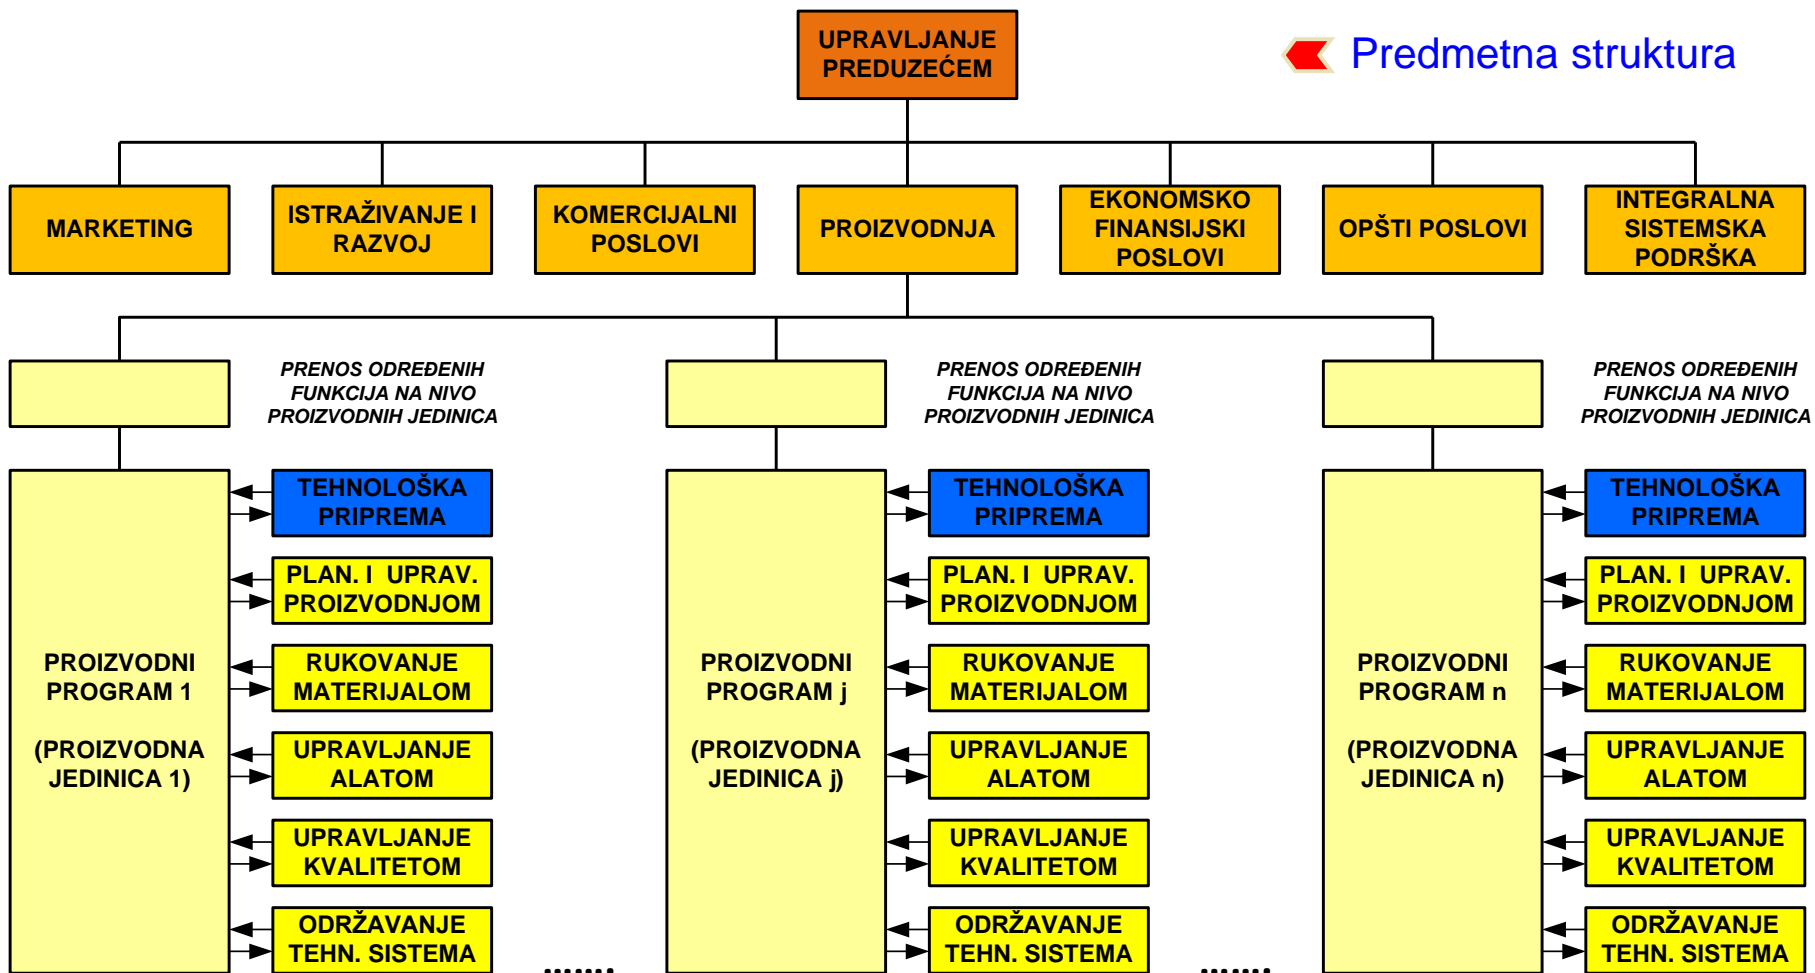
UPRAVLJANJE PREDUZEĆEM

Predmetna struktura

MARKETING

ISTRAŽIVANJE I RAZVOJ

KOMERCIJALNI POSLOVI

PROIZVODNJA

EKONOMSKO FINANSIJSKI POSLOVI

OPŠTI POSLOVI

INTEGRALNA SISTEMSKA PODRŠKA

PRENOS ODREĐENIH FUNKCIJA NA NIVO PROIZVODNIH JEDINICA

PRENOS ODREĐENIH FUNKCIJA NA NIVO PROIZVODNIH JEDINICA

PRENOS ODREĐENIH FUNKCIJA NA NIVO PROIZVODNIH JEDINICA

PROIZVODNI PROGRAM 1

(PROIZVODNA JEDINICA 1)

TEHNOLOŠKA PRIPREMA

PLAN. I UPRAV. PROIZVODNJOM

RUKOVANJE MATERIJALOM

UPRAVLJANJE ALATOM

UPRAVLJANJE KVALITETOM

ODRŽAVANJE TEHN. SISTEMA

.......

PROIZVODNI PROGRAM j

(PROIZVODNA JEDINICA j)

TEHNOLOŠKA PRIPREMA

PLAN. I UPRAV. PROIZVODNJOM

RUKOVANJE MATERIJALOM

UPRAVLJANJE ALATOM

UPRAVLJANJE KVALITETOM

ODRŽAVANJE TEHN. SISTEMA

.......

PROIZVODNI PROGRAM n

(PROIZVODNA JEDINICA n)

TEHNOLOŠKA PRIPREMA

PLAN. I UPRAV. PROIZVODNJOM

RUKOVANJE MATERIJALOM

UPRAVLJANJE ALATOM

UPRAVLJANJE KVALITETOM

ODRŽAVANJE TEHN. SISTEMA